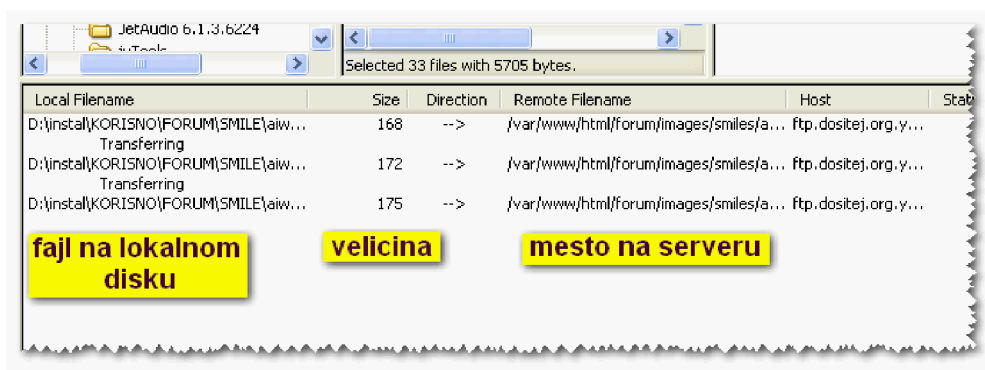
JetAudio 6.1.3.6224

Selected 33 files with 5705 bytes.

| Local Filename | Size | Direction | Remote Filename | Host | Stat |
|---|---|---|---|---|---|
| D:\instal\KORISNO\FORUM\SMILE\aiw... Transferring | 168 | --> | /var/www/html/forum/images/smiles/a... | ftp.dositej.org.y... | |
| D:\instal\KORISNO\FORUM\SMILE\aiw... Transferring | 172 | --> | /var/www/html/forum/images/smiles/a... | ftp.dositej.org.y... | |
| D:\instal\KORISNO\FORUM\SMILE\aiw... | 175 | --> | /var/www/html/forum/images/smiles/a... | ftp.dositej.org.y... | |

fajl na lokalnom disku

velicina

mesto na serveru